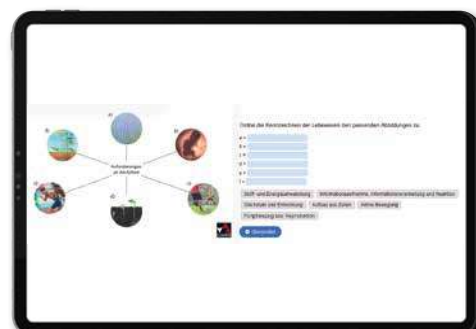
Ordne die Kennzeichen der Lebewesen den passenden Abbildungen zu.

a =
b =
c =
d =
e =
f =

Stoff- und Energieumwandlung
Informationsaufnahme, Informationsverarbeitung und Reaktion
Wachstum und Entwicklung
Aufbau aus Zellen
aktive Bewegung
Fortpflanzung bzw. Reproduktion

Kennzeichen des Lebendigen

a)
b)
c)
d)
e)
f)

Überprüfen